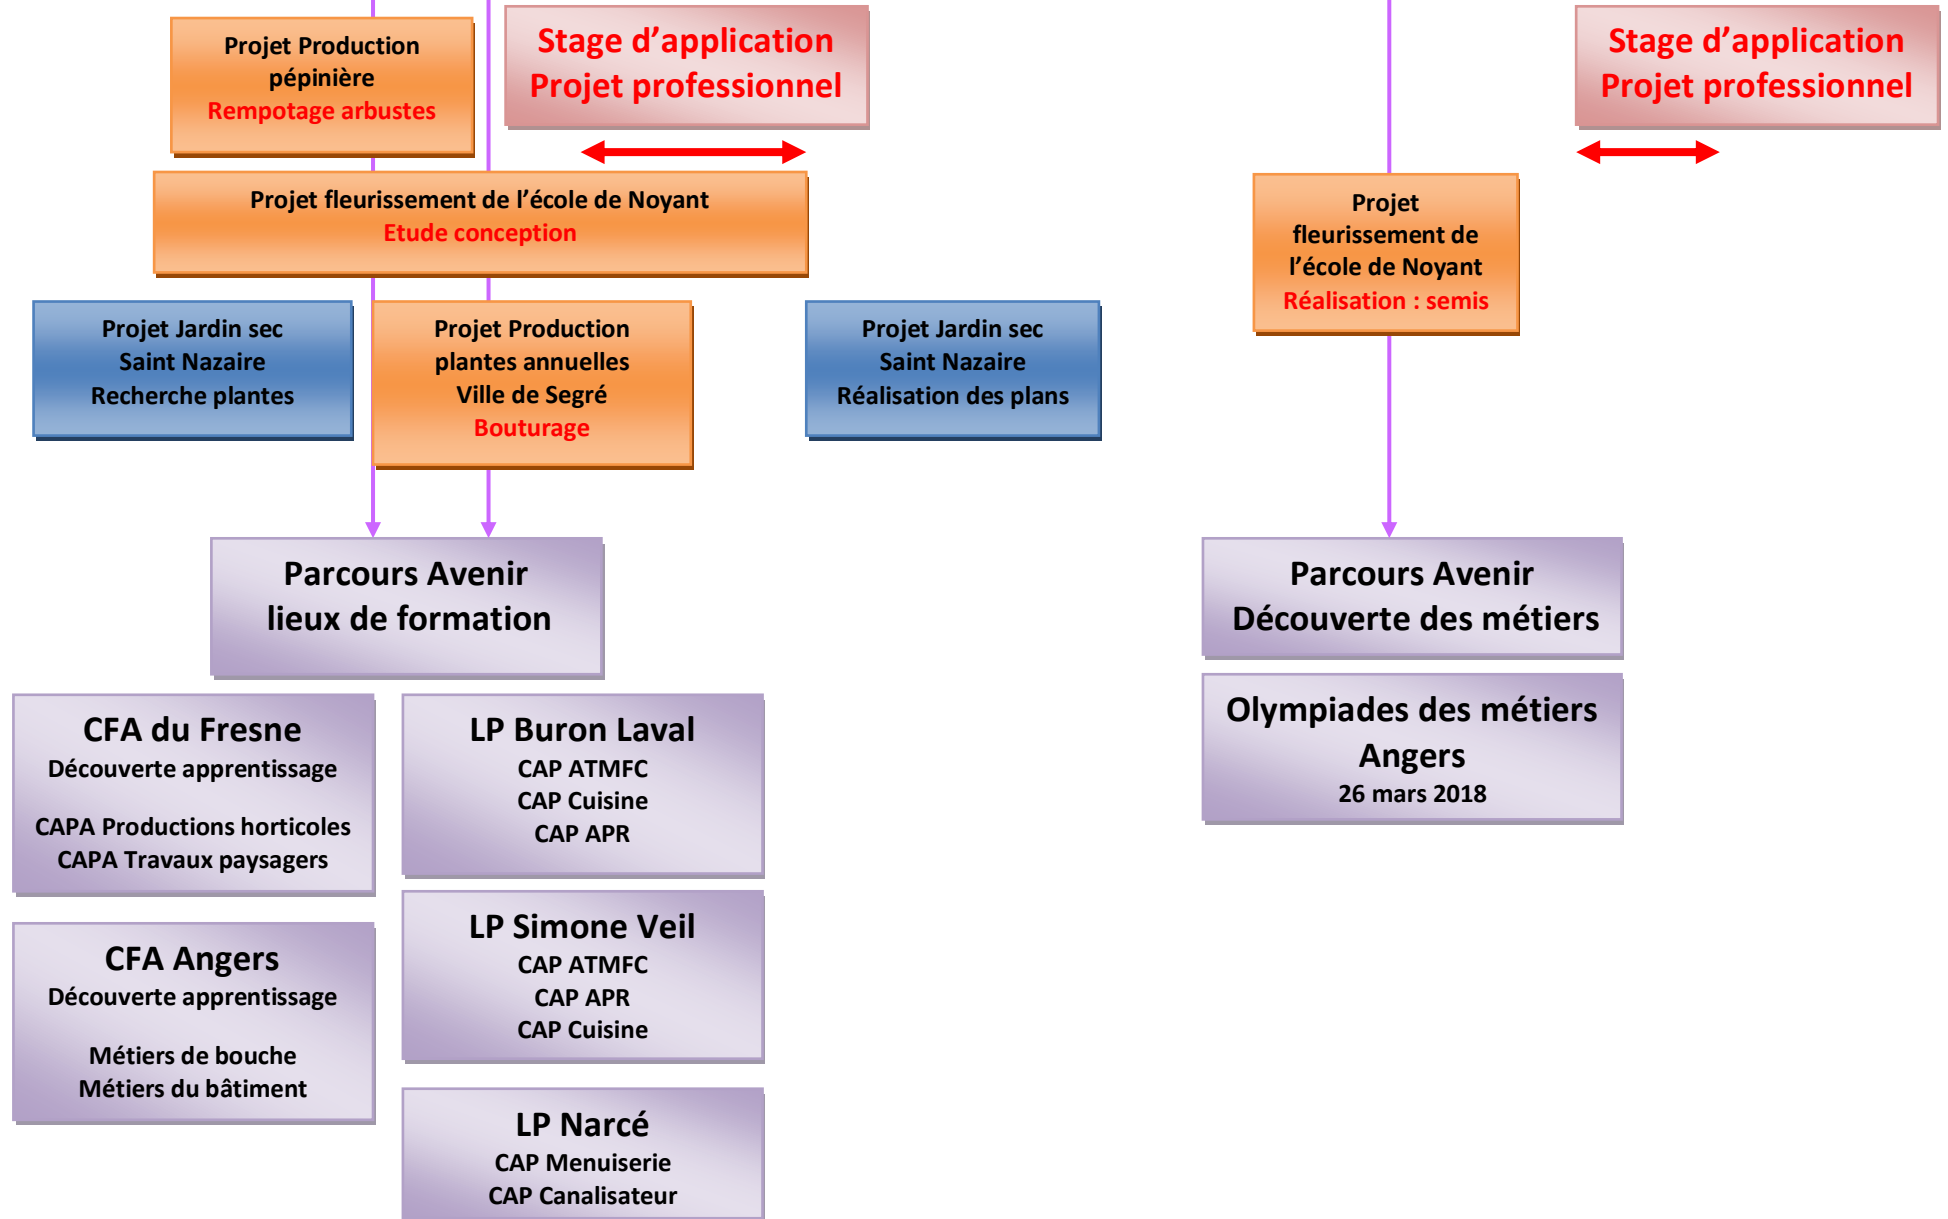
Projet Production pépinière
Rempotage arbustes

Stage d’application
Projet professionnel

Stage d’application
Projet professionnel

Projet fleurissement de l’école de Noyant
Etude conception

Projet fleurissement de l’école de Noyant
Réalisation : semis

Projet Jardin sec
Saint Nazaire
Recherche plantes

Projet Production plantes annuelles
Ville de Segré
Bouturage

Projet Jardin sec
Saint Nazaire
Réalisation des plans

Parcours Avenir
lieux de formation

Parcours Avenir
Découverte des métiers

Olympiades des métiers
Angers
26 mars 2018

CFA du Fresne
Découverte apprentissage

CAPA Productions horticoles
CAPA Travaux paysagers

LP Buron Laval
CAP ATMFC
CAP Cuisine
CAP APR

CFA Angers
Découverte apprentissage

Métiers de bouche
Métiers du bâtiment

LP Simone Veil
CAP ATMFC
CAP APR
CAP Cuisine

LP Narcé
CAP Menuiserie
CAP Canalisateur